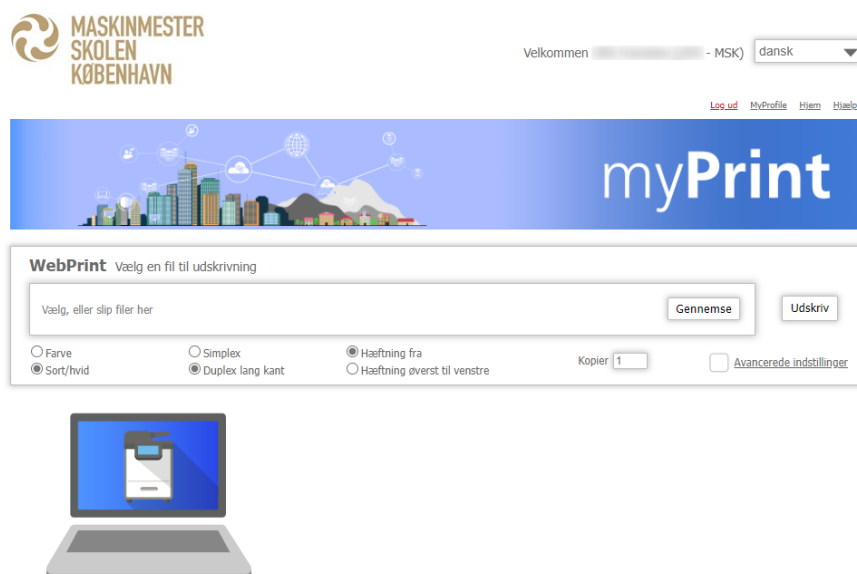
MASKINMESTER SKOLEN KØBENHAVN

Velkommen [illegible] - MSK) dansk

Log ud MyProfile Hjem Hjælp

myPrint

WebPrint Vælg en fil til udskrivning

Vælg, eller slip filer her

Gennemse

Udskriv

Farve
Sort/hvid
Simplex
Duplex lang kant
Hæftning fra
Hæftning øverst til venstre
Kopier 1
Avancerede indstillinger